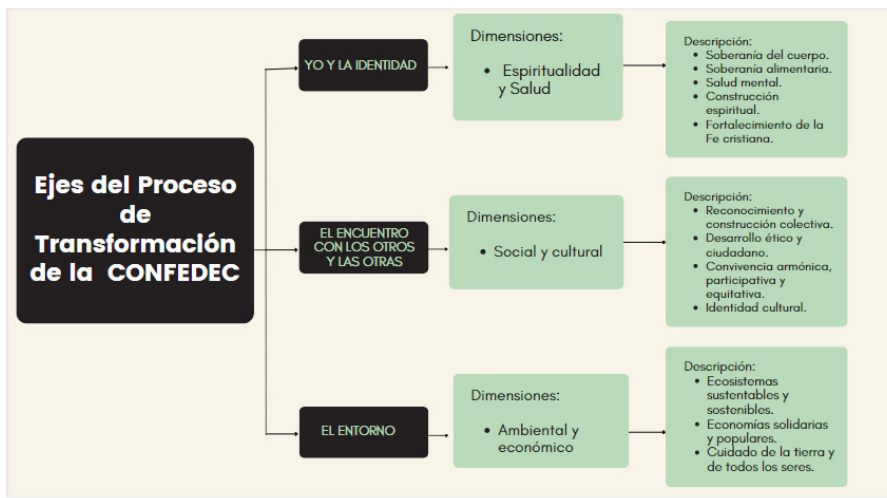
Ejes del Proceso de Transformación de la CONFEDEC

YO Y LA IDENTIDAD

Dimensiones:
• Espiritualidad y Salud

Descripción:
• Soberanía del cuerpo.
• Soberanía alimentaria.
• Salud mental.
• Construcción espiritual.
• Fortalecimiento de la Fe cristiana.

EL ENCUENTRO CON LOS OTROS Y LAS OTRAS

Dimensiones:
• Social y cultural

Descripción:
• Reconocimiento y construcción colectiva.
• Desarrollo ético y ciudadano.
• Convivencia armónica, participativa y equitativa.
• Identidad cultural.

EL ENTORNO

Dimensiones:
• Ambiental y económico

Descripción:
• Ecosistemas sustentables y sostenibles.
• Economías solidarias y populares.
• Cuidado de la tierra y de todos los seres.